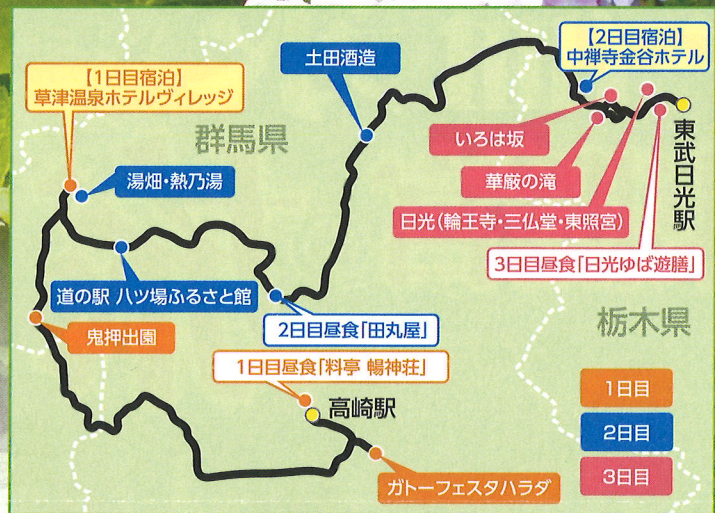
【1日目宿泊】
草津温泉ホテルヴィレッジ

土田酒造

【2日目宿泊】
中禅寺金谷ホテル

群馬県

湯畑・熱乃湯

いろは坂

華厳の滝

東武日光駅

日光（輪王寺・三仏堂・東照宮）

3日目昼食「日光ゆば遊膳」

道の駅 ハツ場ふるさと館

鬼押出園

2日目昼食「田丸屋」

栃木県

1日目昼食「料亭 暢神荘」

高崎駅

1日目

2日目

3日目

ガトーフェスタハラダ